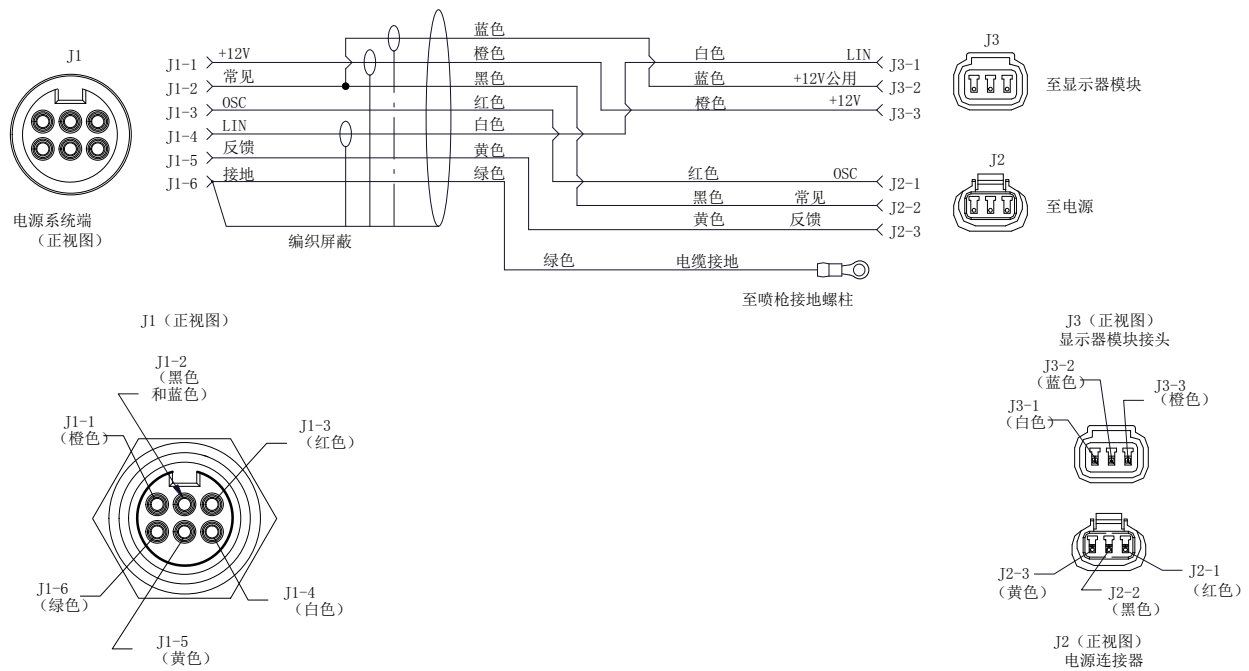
J1

电源系统端
（正视图）

J1-1 +12V
J1-2 常见
J1-3 OSC
J1-4 LIN
J1-5 反馈
J1-6 接地

编织屏蔽

蓝色
橙色
黑色
红色
白色
黄色
绿色

白色 LIN J3-1
蓝色 +12V公用 J3-2
橙色 +12V J3-3

J3
至显示器模块

红色 OSC J2-1
黑色 常见 J2-2
黄色 反馈 J2-3

J2
至电源

绿色 电缆接地
至喷枪接地螺柱

J1（正视图）

J1-2
（黑色
和蓝色）
J1-1
（橙色）
J1-3
（红色）
J1-6
（绿色）
J1-4
（白色）
J1-5
（黄色）

J3（正视图）
显示器模块接头

J3-2
（蓝色）
J3-3
（橙色）
J3-1
（白色）

J2-3
（黄色）
J2-2
（黑色）
J2-1
（红色）

J2（正视图）
电源连接器